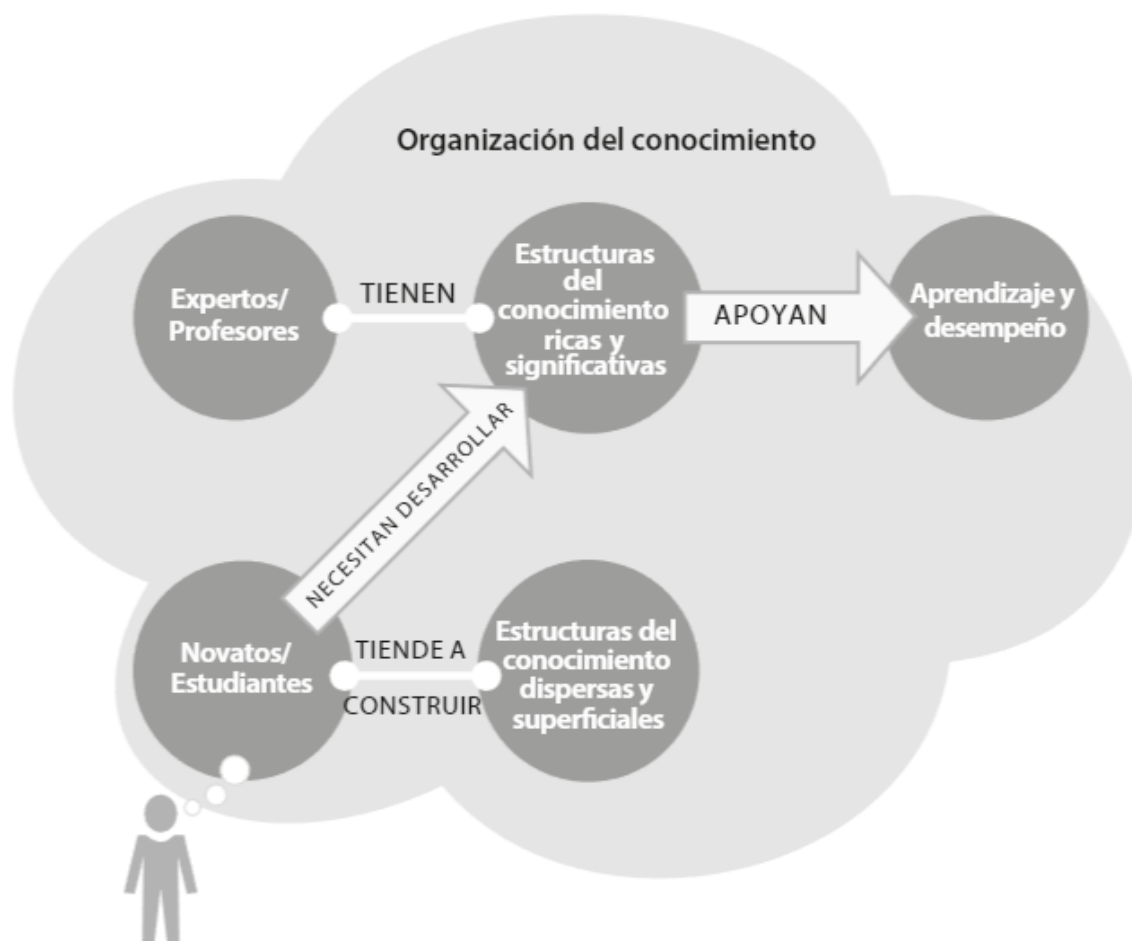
Organización del conocimiento

Expertos/ Profesores

TIENEN

Estructuras del conocimiento ricas y significativas

APOYAN

Aprendizaje y desempeño

NECESITAN DESARROLLAR

Novatos/ Estudiantes

TIENDE A CONSTRUIR

Estructuras del conocimiento dispersas y superficiales